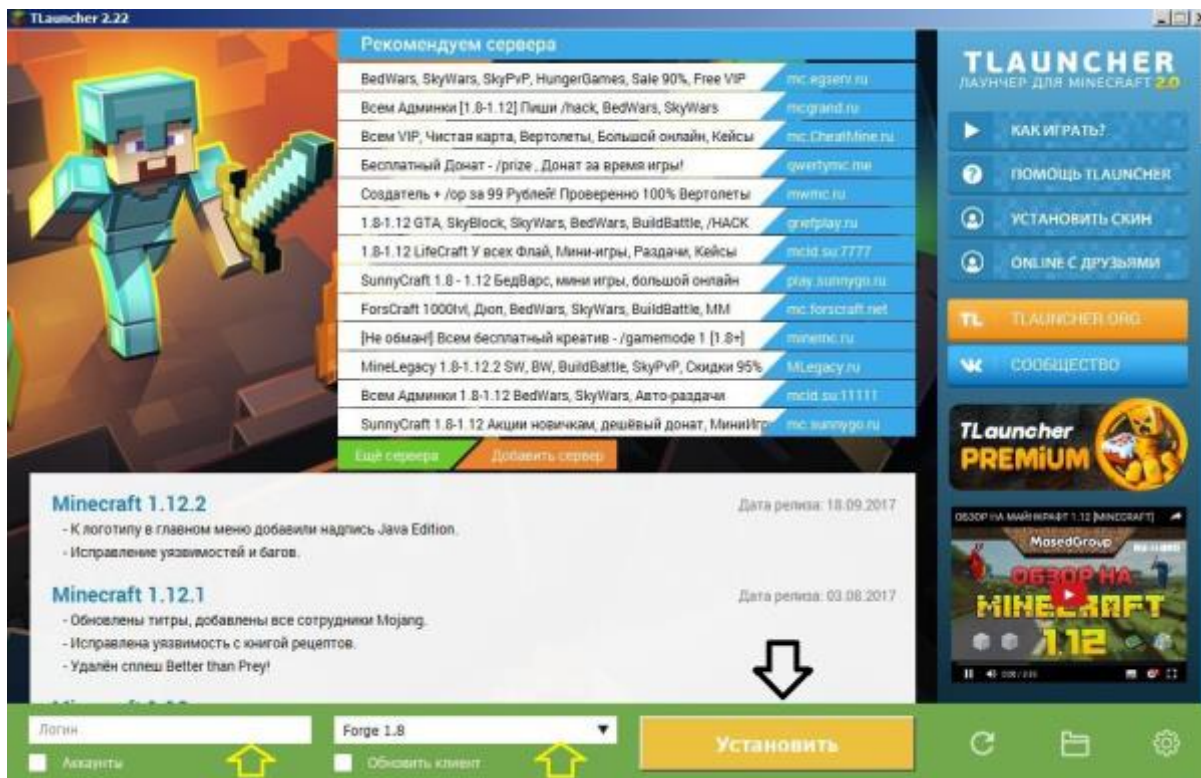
TLauncher 2.22

Рекомендуем сервера

| | |
|---|---|
| BedWars, SkyWars, SkyPvP, HungerGames, Sale 90%, Free VIP | mc.egserv.ru |
| Всем Админки [1.8-1.12] Пиши /hack, BedWars, SkyWars | mcgrand.ru |
| Всем VIP, Чистая карта, Вертолеты, Большой онлайн, Кейсы | mc.CheatMine.ru |
| Бесплатный Донат - /prize , Донат за время игры! | qwertymc.me |
| Создатель + /op за 99 Рублей! Проверенно 100% Вертолеты | mwmc.ru |
| 1.8-1.12 GTA, SkyBlock, SkyWars, BedWars, BuildBattle, /HACK | griefplay.ru |
| 1.8-1.12 LifeCraft У всех Флай, Мини-игры, Раздачи, Кейсы | mcid.su:7777 |
| SunnyCraft 1.8 - 1.12 БедВарс, мини игры, большой онлайн | play.sunnygo.ru |
| ForsCraft 1000lvl, Дюп, BedWars, SkyWars, BuildBattle, MM | mc.forscraft.net |
| [Не обман!] Всем бесплатный креатив - /gamemode 1 [1.8+] | minemc.ru |
| MineLegacy 1.8-1.12.2 SW, BW, BuildBattle, SkyPvP, Скидки 95% | MLegacy.ru |
| Всем Админки 1.8-1.12 BedWars, SkyWars, Авто-раздачи | mcid.su:11111 |
| SunnyCraft 1.8-1.12 Акции новичкам, дешёвый донат, МиниИгр | mc.sunnygo.ru |

Ещё сервера
Добавить сервер

Minecraft 1.12.2
Дата релиза: 18.09.2017
- К логотипу в главном меню добавили надпись Java Edition.
- Исправление уязвимостей и багов.

Minecraft 1.12.1
Дата релиза: 03.08.2017
- Обновлены титры, добавлены все сотрудники Mojang.
- Исправлена уязвимость с книгой рецептов.
- Удалён сплеш Better than Prey!

TLAUNCHER
ЛАУНЧЕР ДЛЯ MINECRAFT 2.0
КАК ИГРАТЬ?
ПОМОЩЬ TLAUNCHER
УСТАНОВИТЬ СКИН
ONLINE С ДРУЗЬЯМИ
TL TLAUNCHER.ORG
СООБЩЕСТВО
TLauncher PREMIUM
ОБЗОР НА МАЙНКРАФТ 1.12 [MINECRAFT]
MosedGroup
ОБЗОР НА MINECRAFT 1.12

Логин
Аккаунты
Forge 1.8
Обновить клиент
Установить